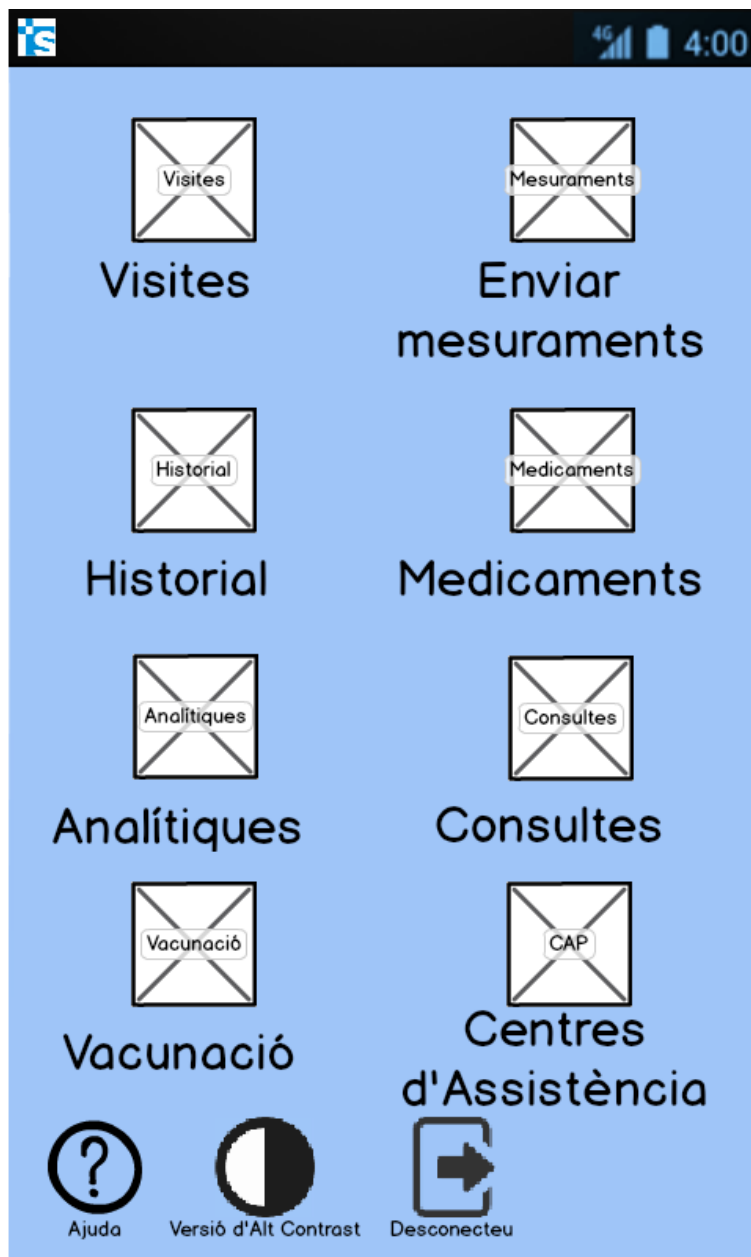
iS

4G 4:00

Visites
Visites

Mesuraments
Enviar mesuraments

Historial
Historial

Medicaments
Medicaments

Analítiques
Analítiques

Consultes
Consultes

Vacunació
Vacunació

CAP
Centres d'Assistència

?
Ajuda

Versió d'Alt Contrast

Desconecteu